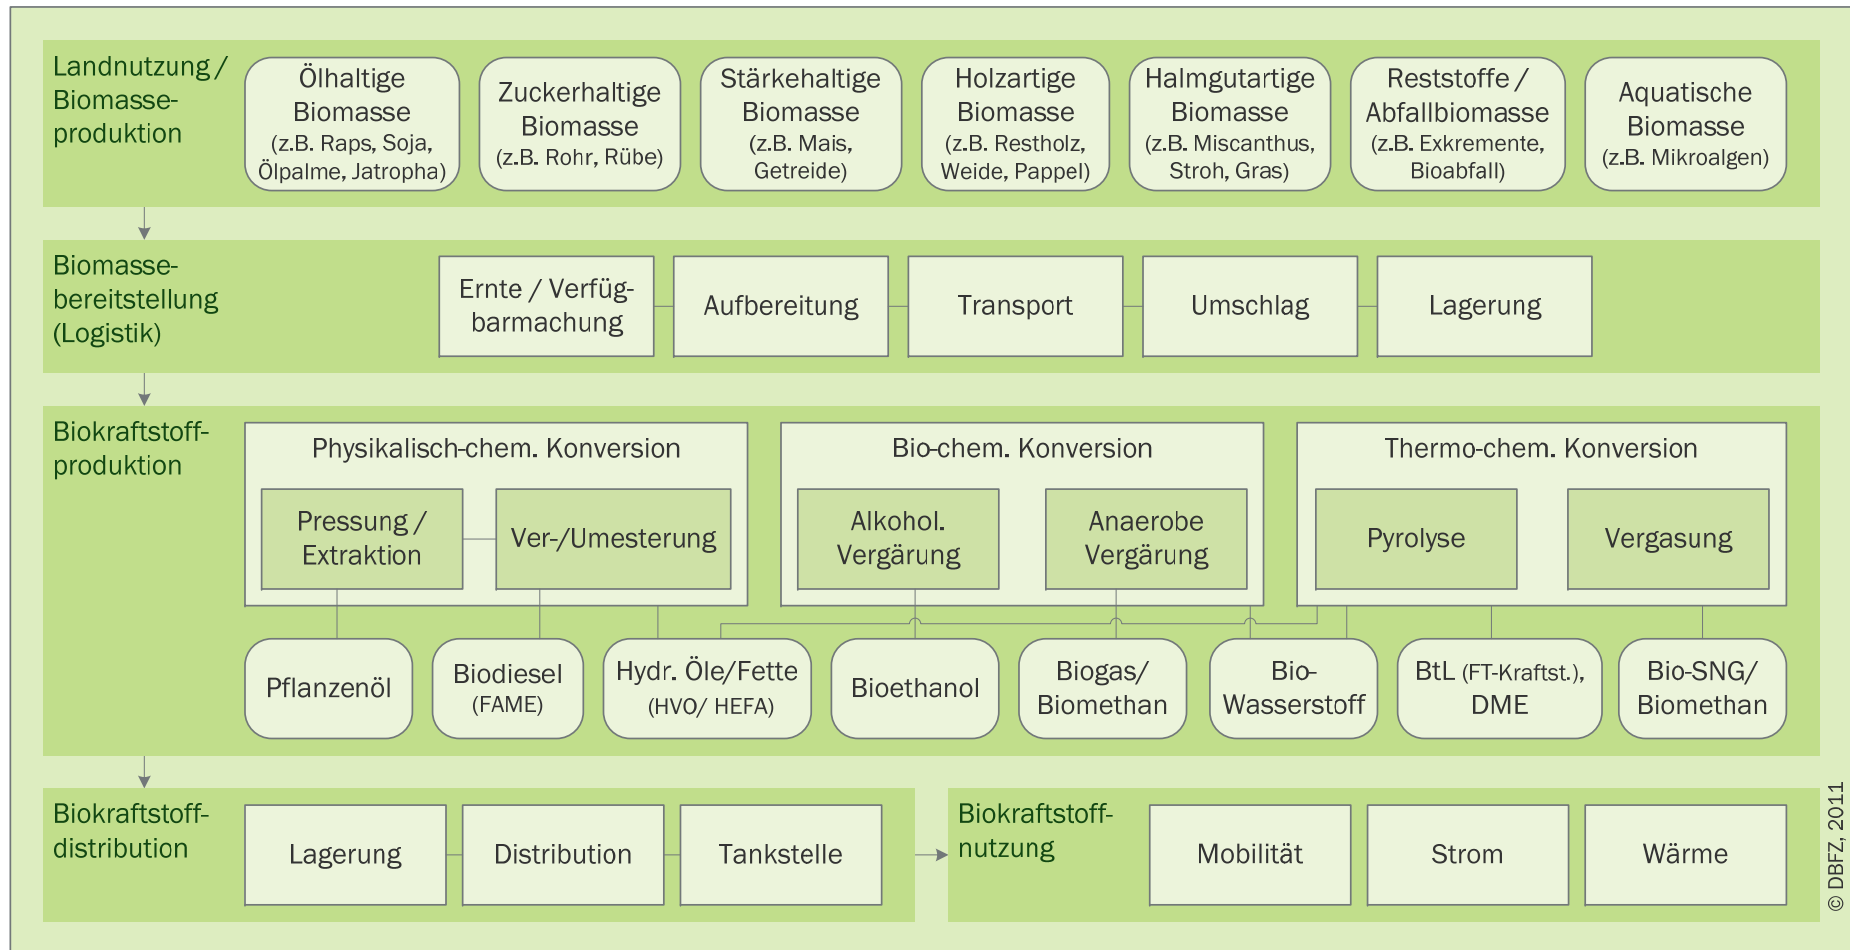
Landnutzung / Biomasseproduktion

Ölhaltige Biomasse (z.B. Raps, Soja, Ölpalme, Jatropha)

Zuckerhaltige Biomasse (z.B. Rohr, Rübe)

Stärkehaltige Biomasse (z.B. Mais, Getreide)

Holzartige Biomasse (z.B. Restholz, Weide, Pappel)

Halmgutartige Biomasse (z.B. Miscanthus, Stroh, Gras)

Reststoffe / Abfallbiomasse (z.B. Exkremente, Bioabfall)

Aquatische Biomasse (z.B. Mikroalgen)

Biomassebereitstellung (Logistik)

Ernte / Verfügbarmachung

Aufbereitung

Transport

Umschlag

Lagerung

Biokraftstoffproduktion

Physikalisch-chem. Konversion

Pressung / Extraktion

Ver-/Umesterung

Bio-chem. Konversion

Alkohol. Vergärung

Anaerobe Vergärung

Thermo-chem. Konversion

Pyrolyse

Vergasung

Pflanzenöl

Biodiesel (FAME)

Hydr. Öle/Fette (HVO/ HEFA)

Bioethanol

Biogas/ Biomethan

Bio-Wasserstoff

BtL (FT-Kraftst.), DME

Bio-SNG/ Biomethan

Biokraftstoffdistribution

Lagerung

Distribution

Tankstelle

Biokraftstoffnutzung

Mobilität

Strom

Wärme

© DBFZ, 2011